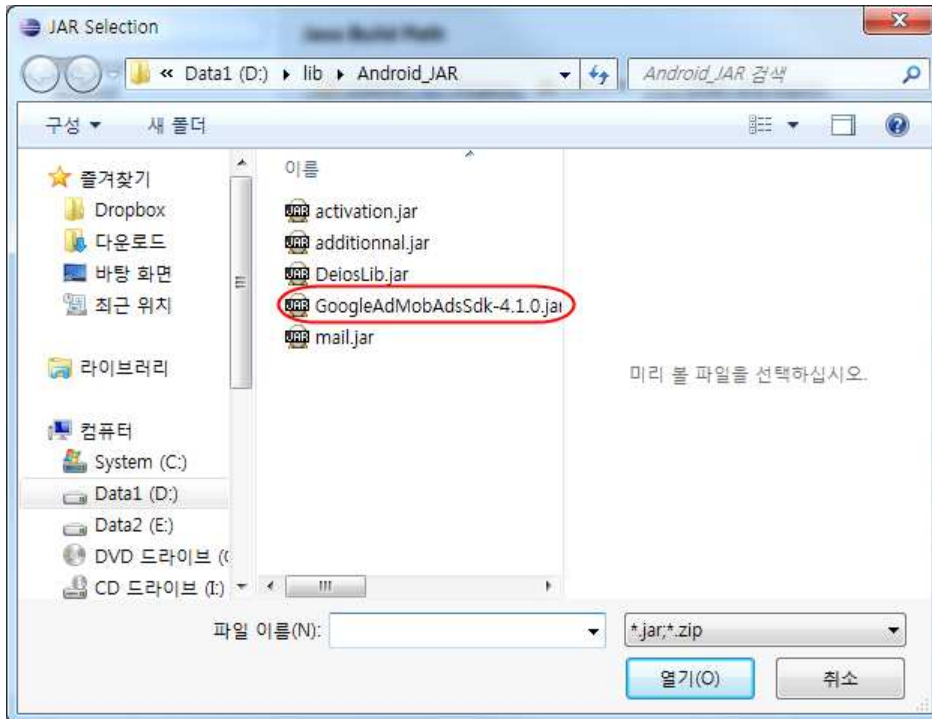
JAR Selection

« Data1 (D:) ▸ lib ▸ Android_JAR

Android_JAR 검색

구성 ▾ 새 폴더

즐겨찾기
Dropbox
다운로드
바탕 화면
최근 위치

라이브러리

컴퓨터
System (C:)
Data1 (D:)
Data2 (E:)
DVD 드라이브 (
CD 드라이브 (I:)

이름
activation.jar
additionnal.jar
DeiosLib.jar
GoogleAdMobAdsSdk-4.1.0.ja
mail.jar

미리 볼 파일을 선택하십시오.

파일 이름(N):
*.jar;*.zip
열기(O)
취소